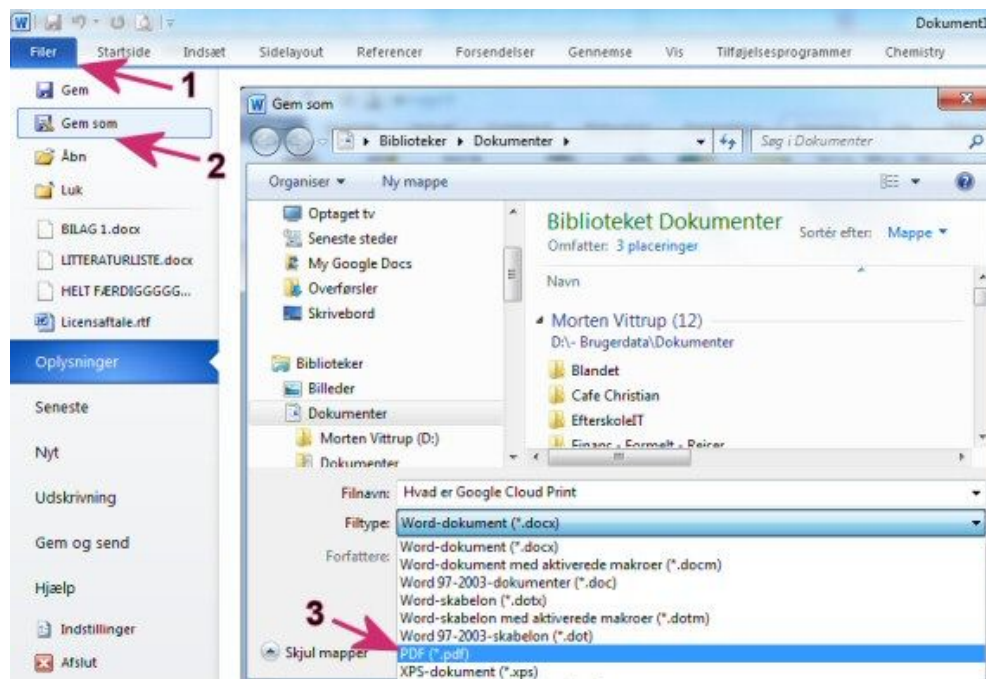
Dokument

Filer Startside Indsæt Sidelayout Referencer Forsendelser Gennemse Vis Tilføjelsesprogrammer Chemistry

1

Gem

Gem som

2

Åbn

Luk

BILAG 1.docx

LITTERATURLISTE.docx

HELT FÆRDIGGGGG...

Licensaftale.rtf

Oplysninger

Seneste

Nyt

Udskrivning

Gem og send

Hjælp

Indstillinger

Afslut

Gem som

Biblioteker ▸ Dokumenter ▸

Søg i Dokumenter

Organiser ▾ Ny mappe

Optaget tv

Seneste steder

My Google Docs

Overførsler

Skrivebord

Biblioteker

Billeder

Dokumenter

Morten Vittrup (D:)

Dokumenter

Biblioteket Dokumenter

Omfatter: 3 placeringer

Sortér efter: Mappe ▾

Navn

Morten Vittrup (12)

D:\- Brugerdata\Dokumenter

Blandet

Cafe Christian

EfterskoleIT

Finans - Formelt - Rejser

Filnavn: Hvad er Google Cloud Print

Filtype: Word-dokument (*.docx)

Forfattere:

Word-dokument (*.docx)

Word-dokument med aktiverede makroer (*.docm)

Word 97-2003-dokumenter (*.doc)

Word-skabelon (*.dotx)

Word-skabelon med aktiverede makroer (*.dotm)

Word 97-2003-skabelon (*.dot)

3

PDF (*.pdf)

XPS-dokument (*.xps)

Skjul mapper